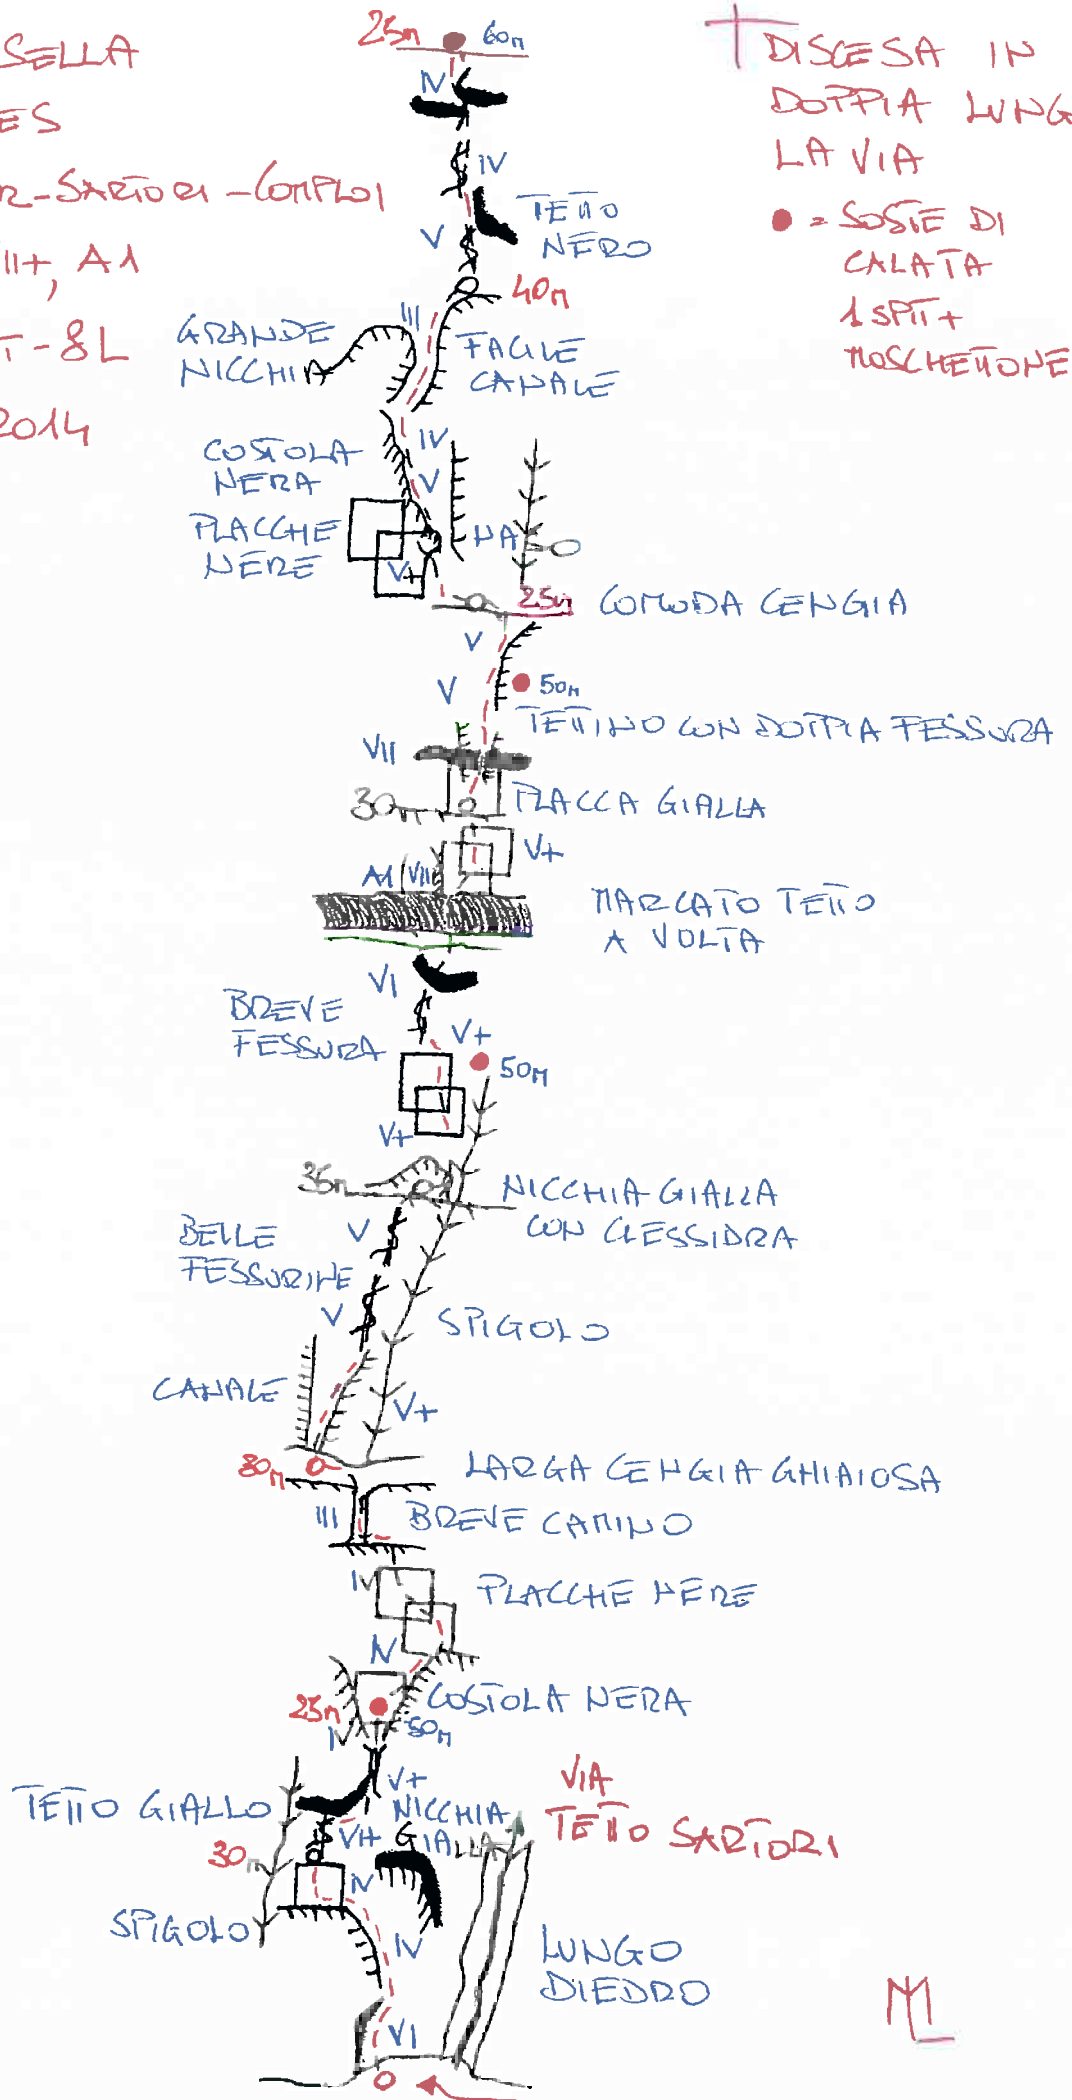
SELLA
ES
R-SARTORI-COMPLOI
III+, A1
T-8L
2014

25m 60m
IV
IV
TETTO NERO
V
40m
III
GRANDE NICCHIA
FACILE CAMINO
IV
COSTOLA NERA
V
PLACCHE NERE
MAGO
V+
25m COMODA CENGIA
V
V
50m
TETTINO CON DOPPIA FESSURA
VII
30m
PLACCA GIALLA
V+
A1/VII
MARCATO TETTO A VOLTA
VI
BREVE FESSURA
V+
50m
V+
35m
NICCHIA GIALLA CON CLESSIDRA
BELLE FESSURINE
V
V
SPIGOLO
CANALE
V+
80m
LARGA CENGIA GHIAIOSA
III
BREVE CAMINO
IV
PLACCHE NERE
IV
25m
COSTOLA NERA
IV
50m
V+
TETTO GIALLO
NICCHIA GIALLA
V+
30m
IV
VIA TETTO SARTORI
SPIGOLO
IV
LUNGO DIEDRO
VI

† DISCESA IN DOPPIA LUNGO LA VIA
● = SOSTE DI CALATA 1 SPIT + MOSCHETTONE

ML